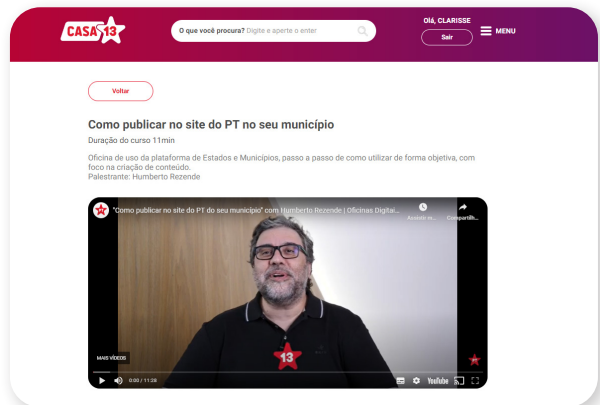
CASA 13

O que você procura? Digite e aperte o enter

OIÁ, CLARISSE

Sair

MENU

Voltar

Como publicar no site do PT no seu município

Duração do curso 11min

Oficina de uso da plataforma de Estados e Municípios, passo a passo de como utilizar de forma objetiva, com foco na criação de conteúdo.
Palestrante: Humberto Rezende

"Como publicar no site do PT do seu município" com Humberto Rezende | Oficinas Digitai...

Assistir m...

Comparti...

13

MAIS VÍDEOS

0:00 / 11:28

YouTube